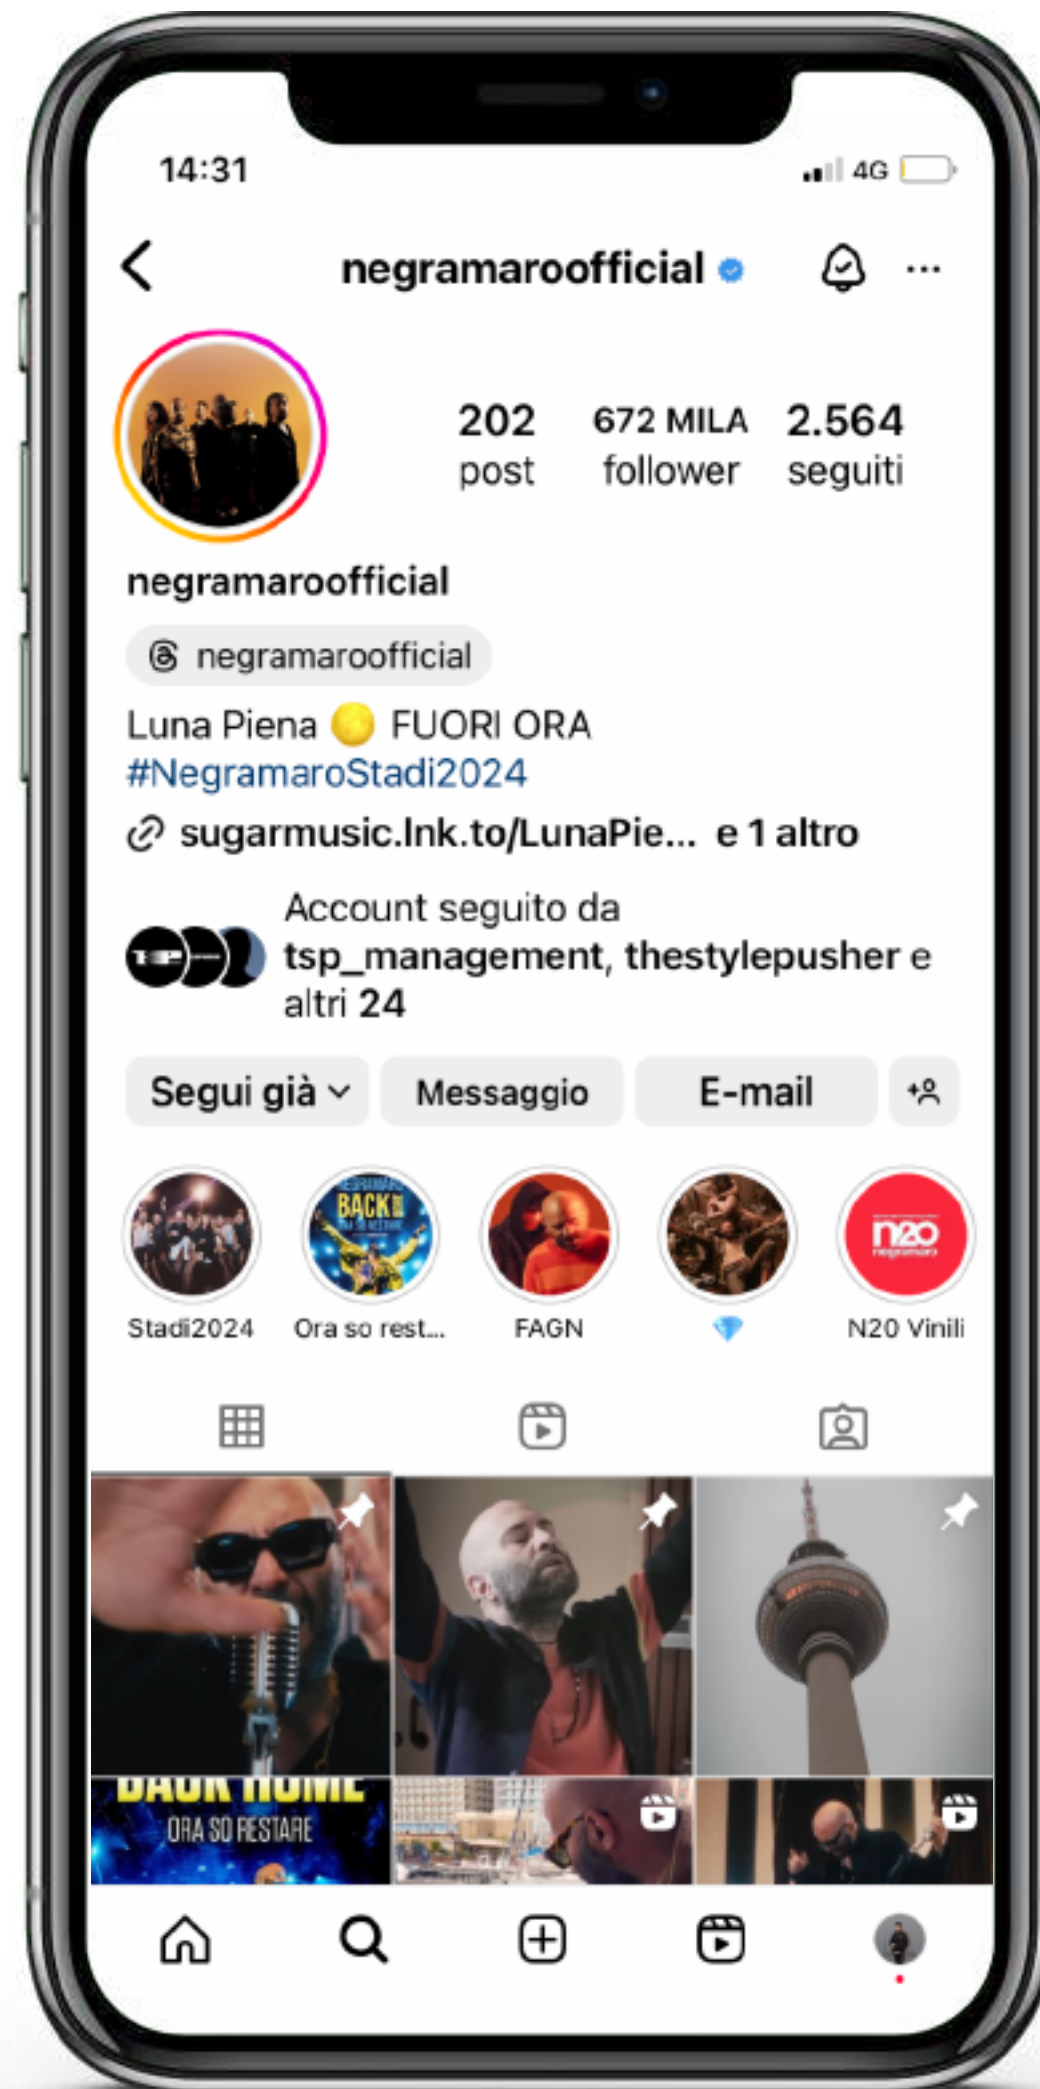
14:31

4G

negramaroofficial

202 post

672 MILA follower

2.564 seguiti

negramaroofficial

negramaroofficial

Luna Piena 🌕 FUORI ORA
#NegramaroStadi2024

sugarmusic.lnk.to/LunaPie... e 1 altro

Account seguito da tsp_management, thestylepusher e altri 24

Segui già

Messaggio

E-mail

BACK HOME ORA SO RESTARE

n20 negramaro

Stadi2024

Ora so rest...

FAGN

💎

N20 Vinili

BACK HOME

ORA SO RESTARE